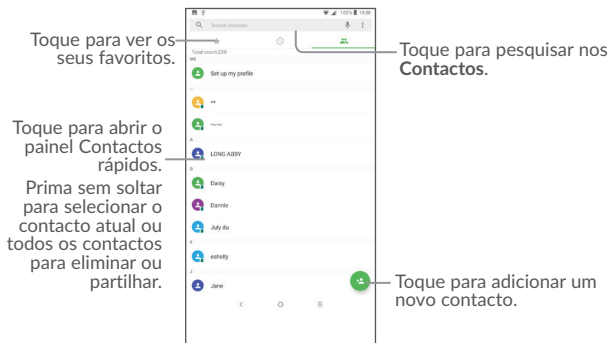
Toque para ver os seus favoritos.

Toque para abrir o painel Contactos rápidos.
Prima sem soltar para selecionar o contacto atual ou todos os contactos para eliminar ou partilhar.

100% 18:39

Search contacts

Total count:238

ME

Set up my profile

**

~~~

A

LONG ABBY

D

Daisy

Dannie

July du

E

eshelly

J

Jane

Toque para pesquisar nos **Contactos**.

Toque para adicionar um novo contacto.